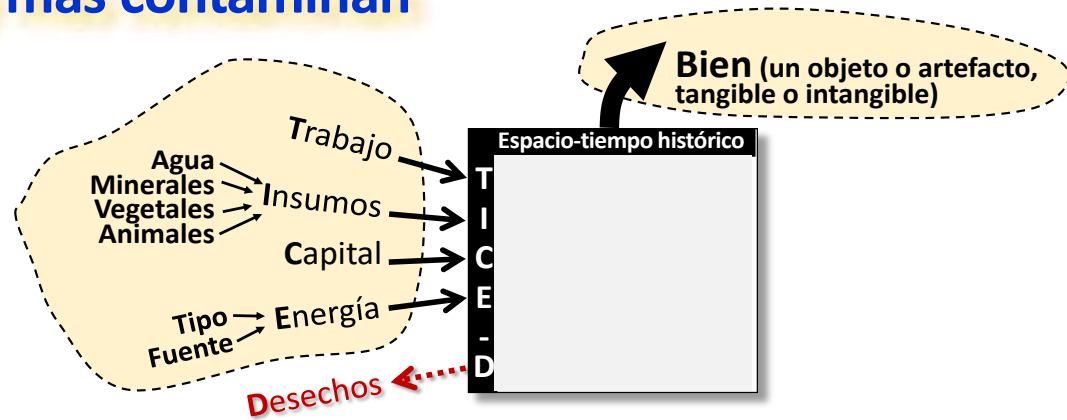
mas contaminan

Bien (un objeto o artefacto, tangible o intangible)

Espacio-tiempo histórico

Trabajo

Agua
Minerales
Vegetales
Animales

Insumos

Capital

Tipo
Fuente

Energía

T
I
C
E
-
D

Desechos